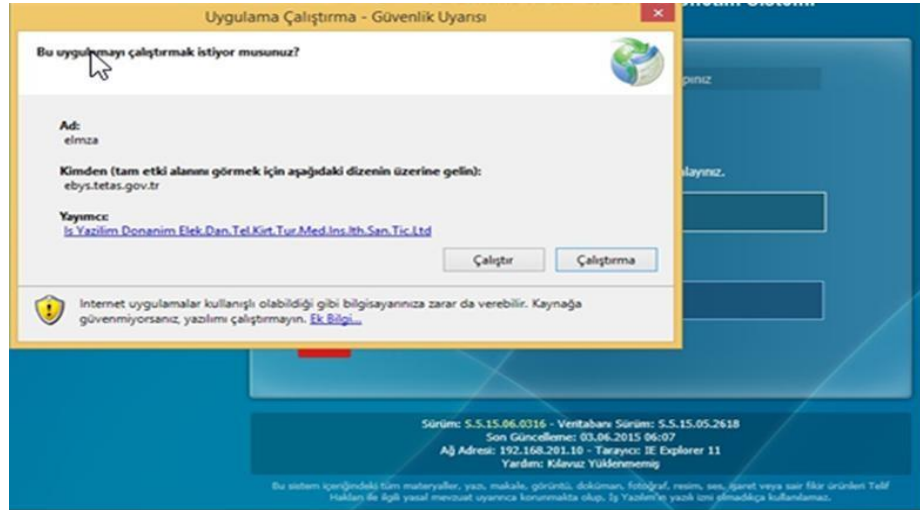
Uygulama Çalıştırma - Güvenlik Uyarısı

Bu uygulamayı çalıştırmak istiyor musunuz?

Ad:
elmza

Kimden (tam etki alanını görmek için aşağıdaki dizenin üzerine gelin):
ebys.tetas.gov.tr

Yayımcı:
Is Yazilim Donanim Elek.Dan.Tel.Kirt.Tur.Med.Ins.Ith.San.Tic.Ltd

Çalıştır Çalıştırma

Internet uygulamalar kullanışlı olabildiği gibi bilgisayarınıza zarar da verebilir. Kaynağa güvenmiyorsanız, yazılımı çalıştırmayın. Ek Bilgi...

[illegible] Sistemi

pınız

layınız.

Sürüm: 5.5.15.06.0316 - Veritabanı Sürüm: 5.5.15.05.2618
Son Güncelleme: 03.06.2015 06:07
Ağ Adresi: 192.168.201.10 - Tarayıcı: IE Explorer 11
Yardım: Kılavuz Yüklenmemiş

Bu sistem içeriğindeki tüm materyaller, yazı, makale, görüntü, doküman, fotoğraf, resim, ses, işaret veya sair fikir ürünleri Telif Hakları ile ilgili yasal mevzuat uyarınca korunmakta olup, İş Yazılım'ın yazılı izni olmadıkça kullanılamaz.